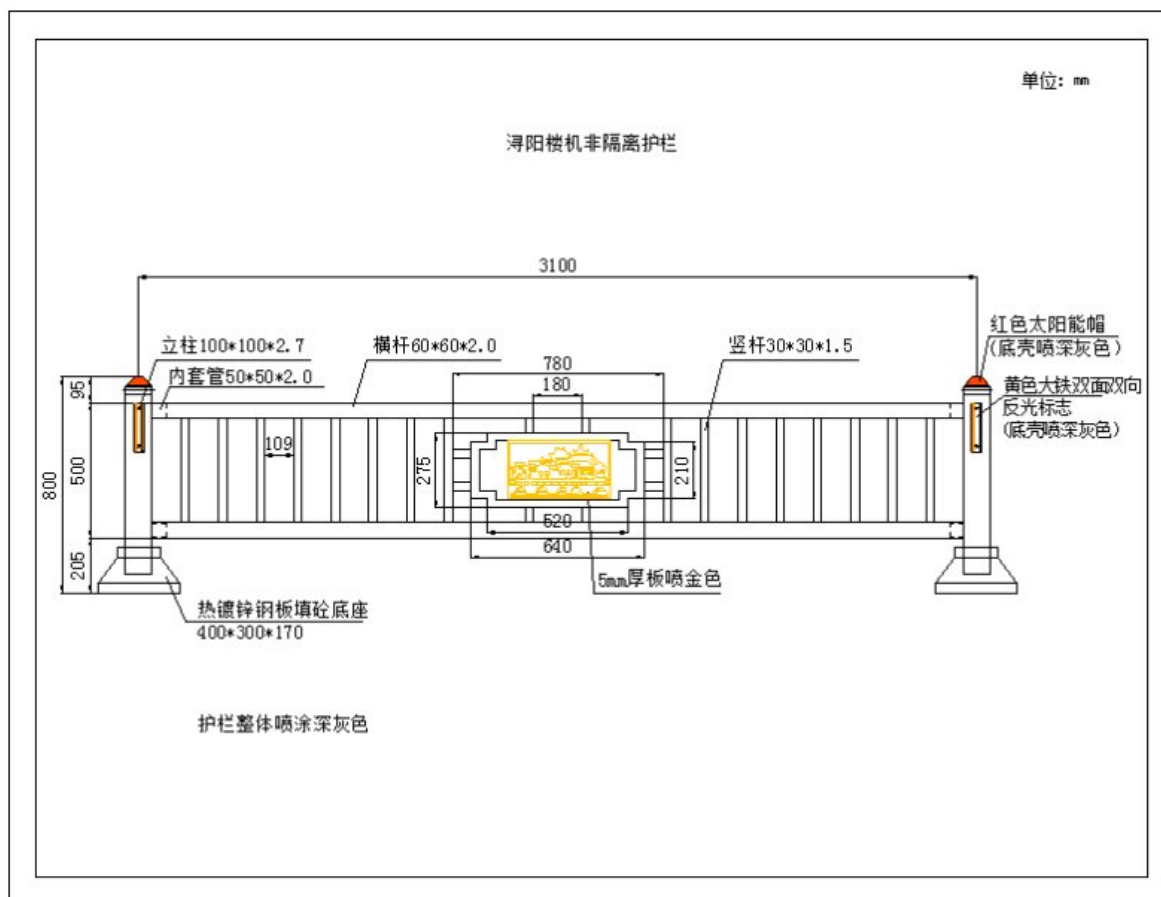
单位：mm

浔阳楼机非隔离护栏

3100

立柱100*100*2.7
内套管50*50*2.0
横杆60*60*2.0
780
180
竖杆30*30*1.5
红色太阳能帽
（底壳喷深灰色）
黄色大铁双面双向反光标志
（底壳喷深灰色）

95
800
500
205
109
275
210
520
640

5mm厚板喷金色

热镀锌钢板填砼底座
400*300*170

护栏整体喷涂深灰色